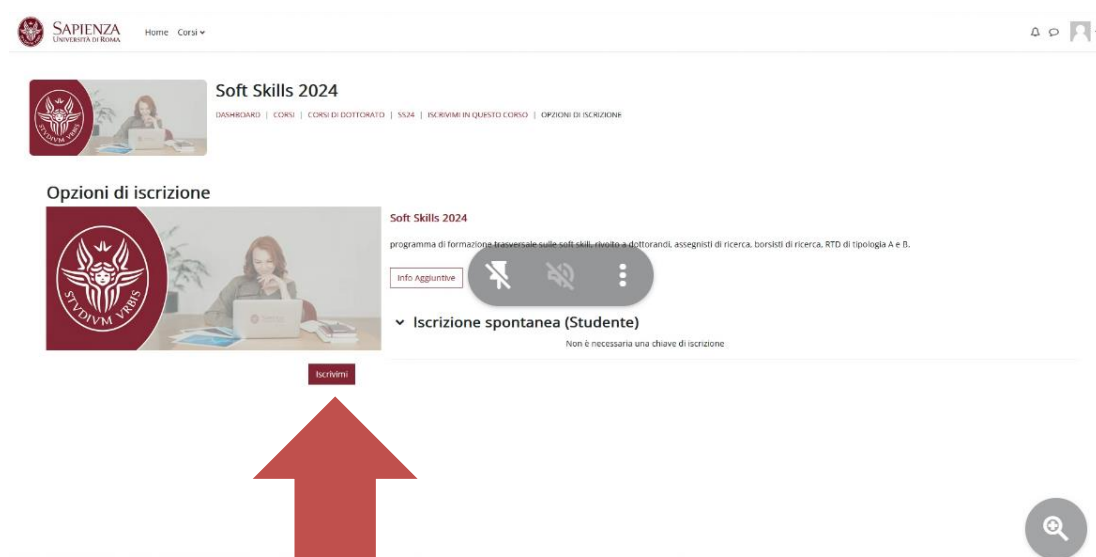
SAPIENZA
UNIVERSITÀ DI ROMA

Home Corsi

Soft Skills 2024

DASHBOARD | CORSI | CORSI DI DOTTORATO | SS24 | ISCRIVIMI IN QUESTO CORSO | OPZIONI DI ISCRIZIONE

Opzioni di iscrizione

STVDIVM VRBIS

Soft Skills 2024

programma di formazione trasversale sulle soft skill, rivolto a dottorandi, assegnisti di ricerca, borsisti di ricerca, RTD di tipologia A e B.

Info Aggiuntive

Iscrizione spontanea (Studente)

Non è necessaria una chiave di iscrizione

Iscrivimi